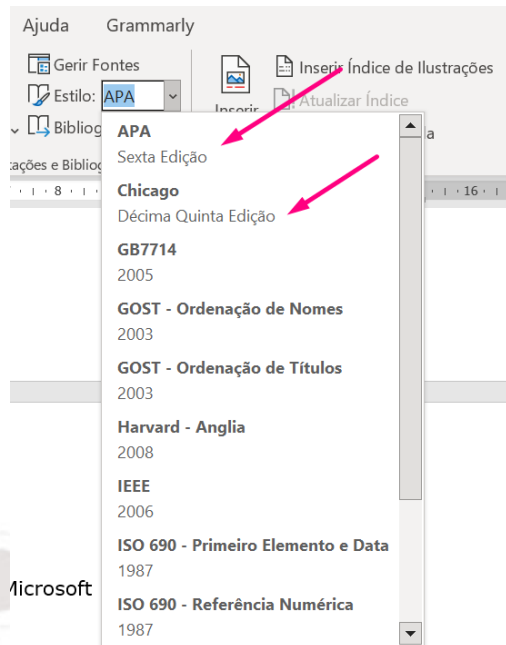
Ajuda Grammarly

Gerir Fontes
Estilo: APA
Bibliog
ações e Bibliog

Inserir
Inserir Índice de Ilustrações
Atualizar Índice
a

8 16

APA
Sexta Edição
Chicago
Décima Quinta Edição
GB7714
2005
GOST - Ordenação de Nomes
2003
GOST - Ordenação de Títulos
2003
Harvard - Anglia
2008
IEEE
2006
ISO 690 - Primeiro Elemento e Data
1987
ISO 690 - Referência Numérica
1987

Microsoft